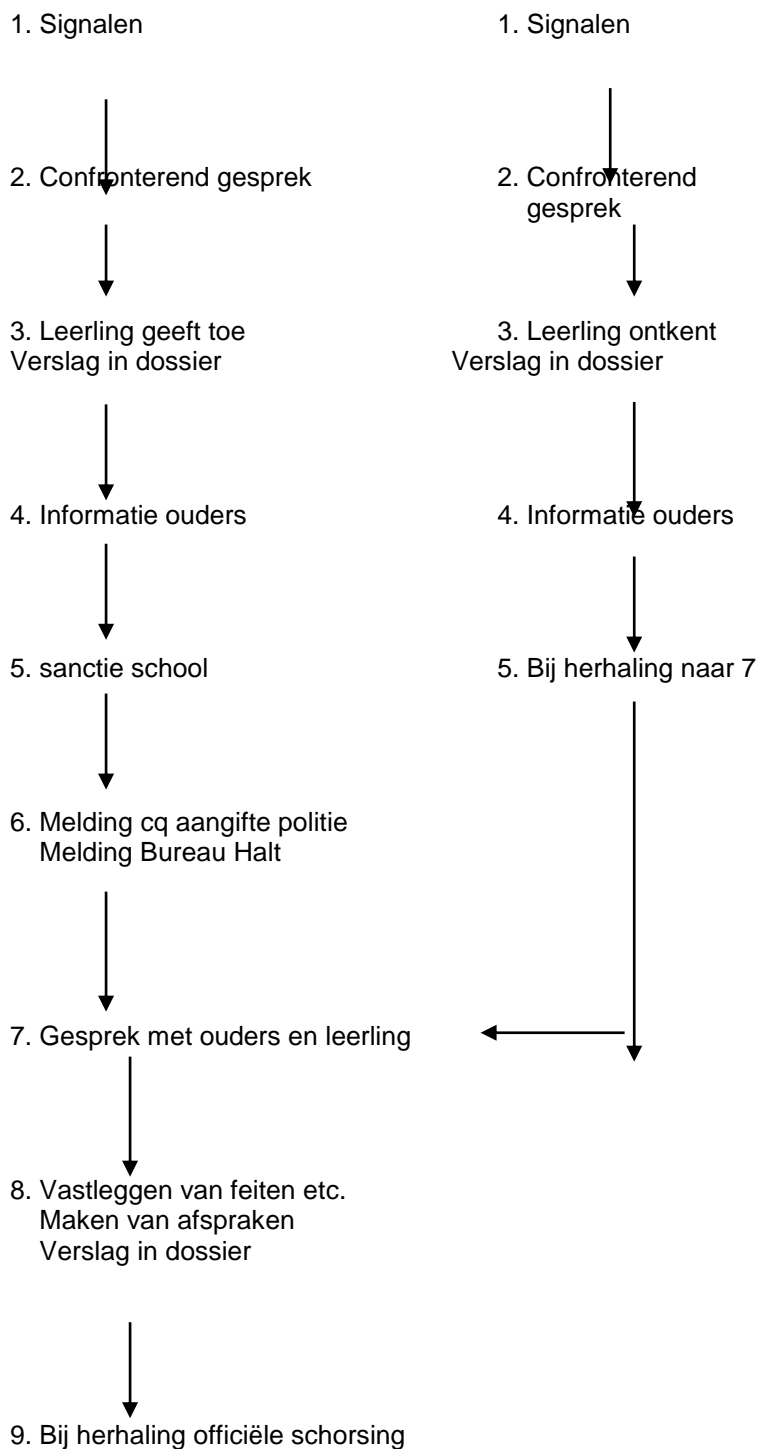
1. Signalen

2. Confronterend gesprek

3. Leerling geeft toe
Verslag in dossier

4. Informatie ouders

5. sanctie school

6. Melding cq aangifte politie
Melding Bureau Halt

7. Gesprek met ouders en leerling

8. Vastleggen van feiten etc.
Maken van afspraken
Verslag in dossier

9. Bij herhaling officiële schorsing

1. Signalen

2. Confronterend gesprek

3. Leerling ontkent
Verslag in dossier

4. Informatie ouders

5. Bij herhaling naar 7